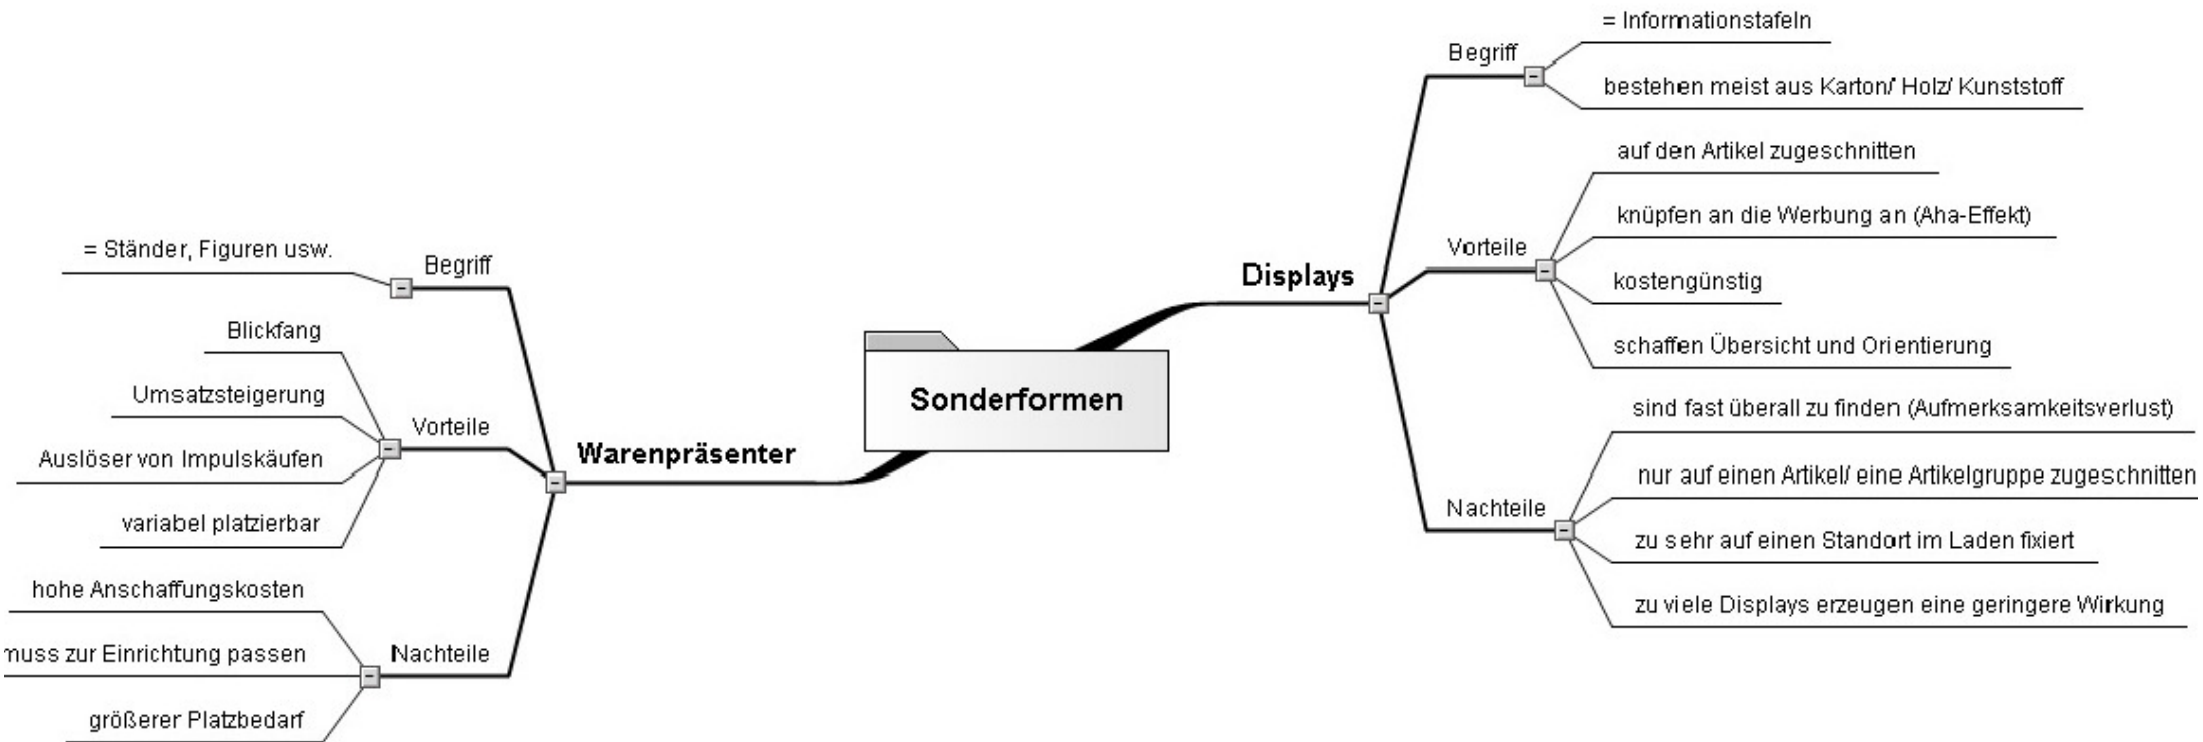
Sonderformen

Warenpräsenter

Begriff
= Ständer, Figuren usw.

Vorteile
Blickfang
Umsatzsteigerung
Auslöser von Impulskäufen
variabel platzierbar

Nachteile
hohe Anschaffungskosten
muss zur Einrichtung passen
größerer Platzbedarf

Displays

Begriff
= Informationstafeln
bestehen meist aus Karton/ Holz/ Kunststoff

Vorteile
auf den Artikel zugeschnitten
knüpfen an die Werbung an (Aha-Effekt)
kostengünstig
schaffen Übersicht und Orientierung

Nachteile
sind fast überall zu finden (Aufmerksamkeitsverlust)
nur auf einen Artikel/ eine Artikelgruppe zugeschnitten
zu sehr auf einen Standort im Laden fixiert
zu viele Displays erzeugen eine geringere Wirkung